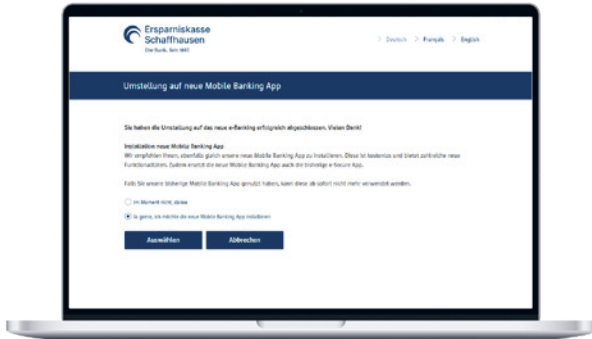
Ersparniskasse Schaffhausen
Die Bank. Seit 1817

> Deutsch > Français > English

Umstellung auf neue Mobile Banking App

Sie haben die Umstellung auf das neue e-Banking erfolgreich abgeschlossen. Vielen Dank!

Installation neue Mobile Banking App
Wir empfehlen Ihnen, ebenfalls gleich unsere neue Mobile Banking App zu installieren. Diese ist kostenlos und bietet zahlreiche neue Funktionalitäten. Zudem ersetzt die neue Mobile Banking App auch die bisherige e-Secure App.

Falls Sie unsere bisherige Mobile Banking App genutzt haben, kann diese ab sofort nicht mehr verwendet werden.

Im Moment nicht, danke

Ja gerne, ich möchte die neue Mobile Banking App installieren

Auswählen
Abbrechen